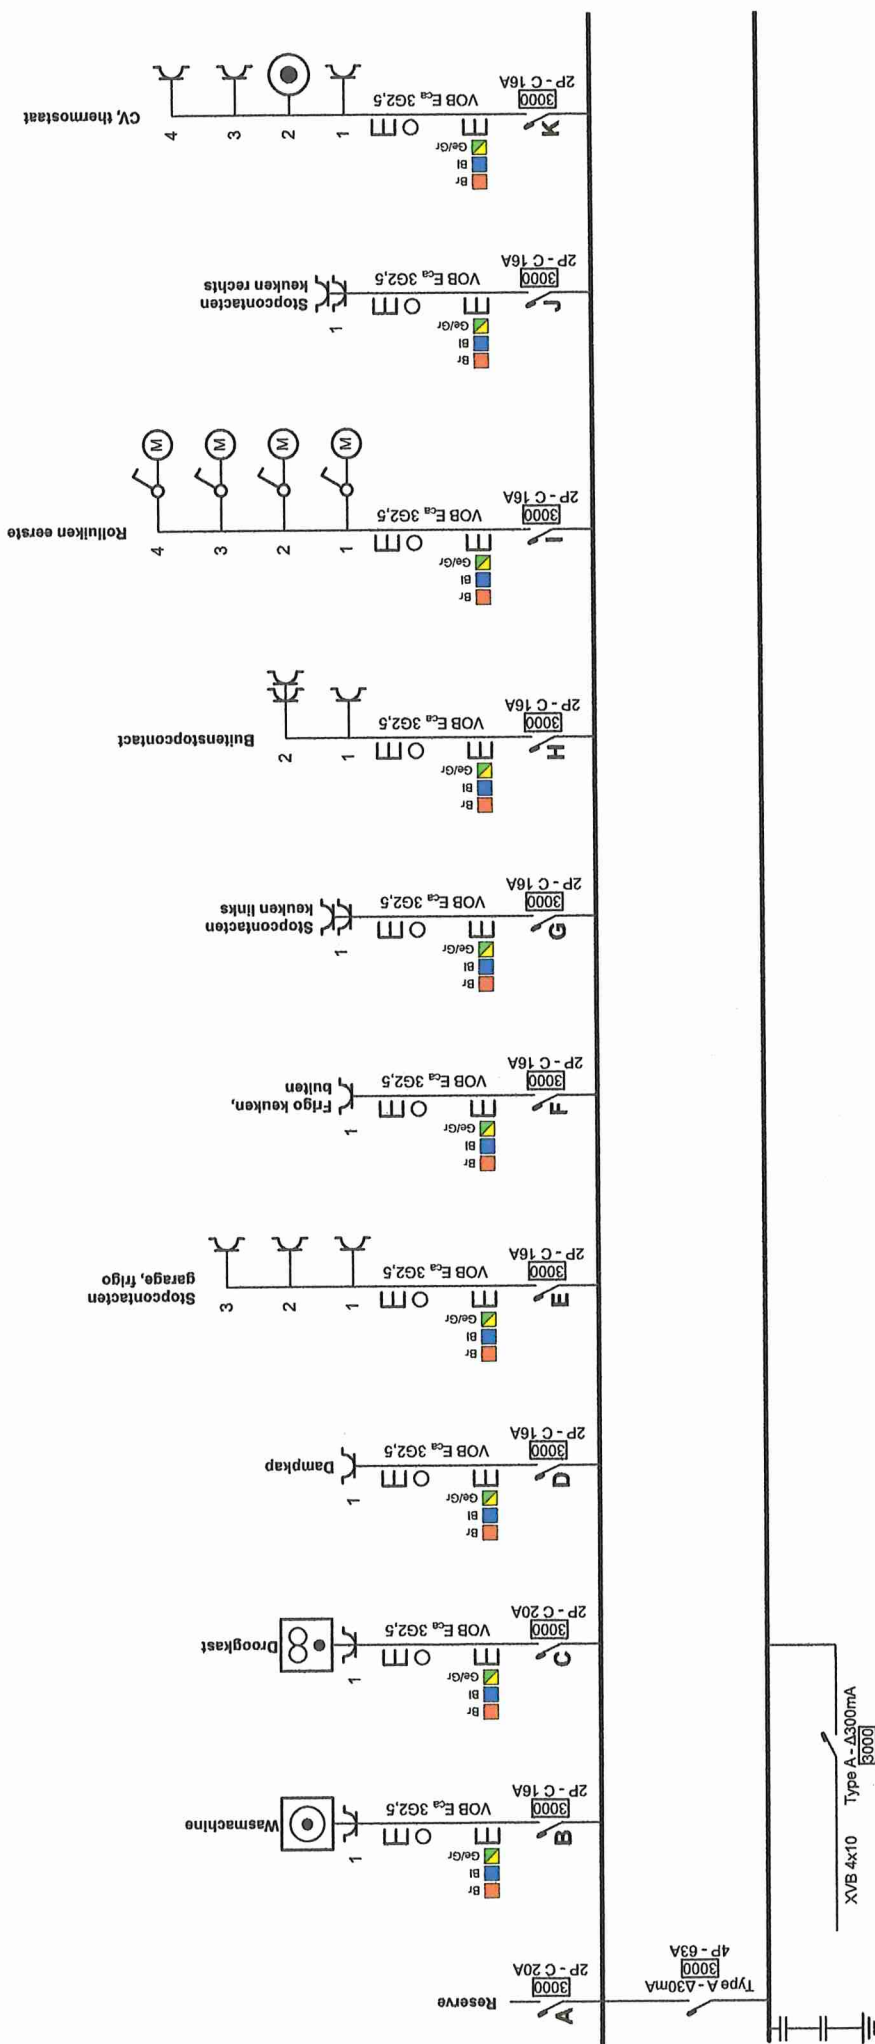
A
2P - C 20A
3000
Reserve

Type A - Δ30mA
4P - 63A
3000

B
2P - C 16A
3000
VOB $E_{ca}$ 3G2,5
Br
Bl
Ge/Gr
1
Wasmachine

C
2P - C 20A
3000
VOB $E_{ca}$ 3G2,5
Br
Bl
Ge/Gr
1
Droogkast

D
2P - C 16A
3000
VOB $E_{ca}$ 3G2,5
Br
Bl
Ge/Gr
1
Dampkap

E
2P - C 16A
3000
VOB $E_{ca}$ 3G2,5
Br
Bl
Ge/Gr
1
2
3
Stopcontacten garage, frigo

F
2P - C 16A
3000
VOB $E_{ca}$ 3G2,5
Br
Bl
Ge/Gr
1
Frigo keuken, buiten

G
2P - C 16A
3000
VOB $E_{ca}$ 3G2,5
Br
Bl
Ge/Gr
1
Stopcontacten keuken links

H
2P - C 16A
3000
VOB $E_{ca}$ 3G2,5
Br
Bl
Ge/Gr
1
2
Buitenstopcontact

I
2P - C 16A
3000
VOB $E_{ca}$ 3G2,5
Br
Bl
Ge/Gr
1
2
3
4
M
M
M
M
Rolluiken eerste

J
2P - C 16A
3000
VOB $E_{ca}$ 3G2,5
Br
Bl
Ge/Gr
1
Stopcontacten keuken rechts

K
2P - C 16A
3000
VOB $E_{ca}$ 3G2,5
Br
Bl
Ge/Gr
1
2
3
4
CV, thermostaat

XVB 4x10
Type A - Δ300mA
3000